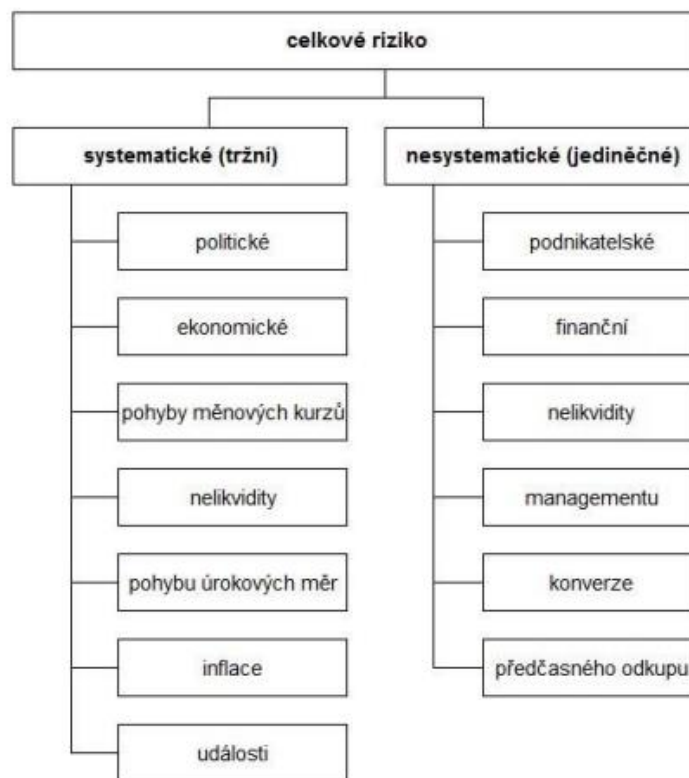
celkové riziko

systematické (tržní)

politické

ekonomické

pohyby měnových kurzů

nelikvidity

pohybu úrokových měr

inflace

události

nesystematické (jedinečné)

podnikatelské

finanční

nelikvidity

managementu

konverze

předčasného odkupu